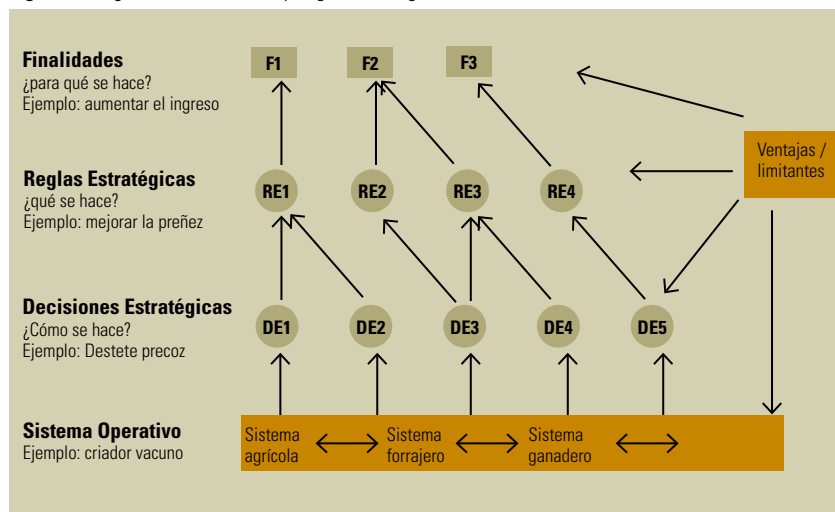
Finalidades
¿para qué se hace?
Ejemplo: aumentar el ingreso

F1 F2 F3

Reglas Estratégicas
¿qué se hace?
Ejemplo: mejorar la preñez

RE1 RE2 RE3 RE4

Ventajas / limitantes

Decisiones Estratégicas
¿Cómo se hace?
Ejemplo: Destete precoz

DE1 DE2 DE3 DE4 DE5

Sistema Operativo
Ejemplo: criador vacuno

Sistema agrícola ⟷ Sistema forrajero ⟷ Sistema ganadero ⟷